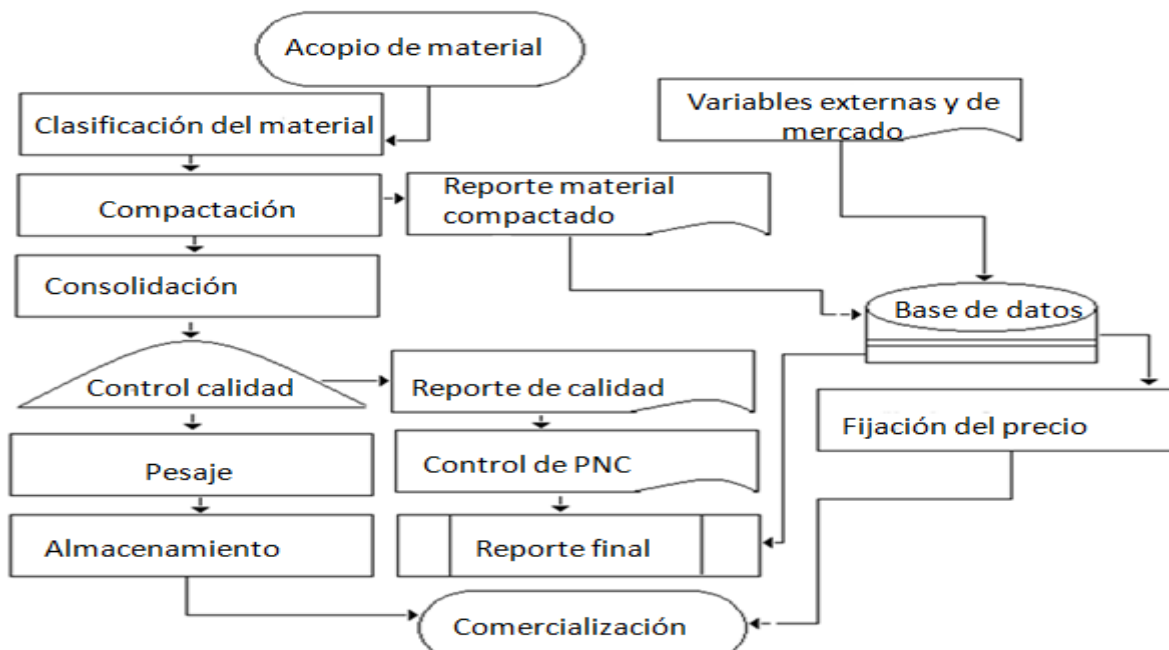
Acopio de material

Clasificación del material

Compactación

Reporte material compactado

Consolidación

Control calidad

Reporte de calidad

Pesaje

Control de PNC

Almacenamiento

Reporte final

Variables externas y de mercado

Base de datos

Fijación del precio

Comercialización